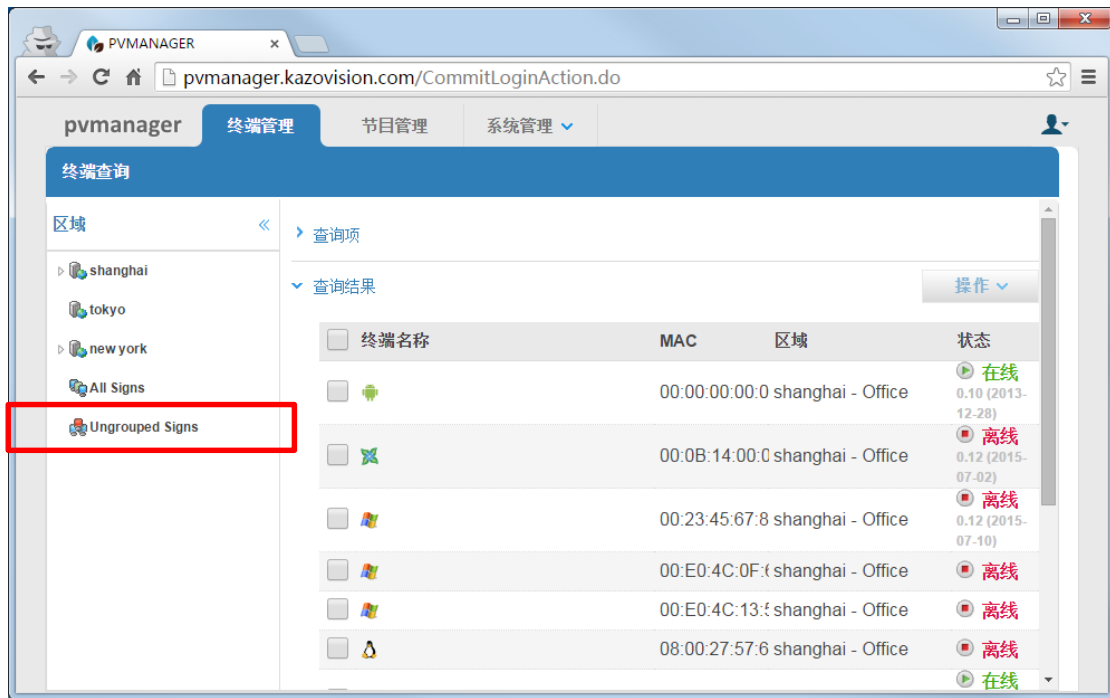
PVMANAGER ×

pvmanager.kazovision.com/CommitLoginAction.do

pvmanager 终端管理 节目管理 系统管理

终端查询

区域 «

shanghai
tokyo
new york
All Signs
Ungrouped Signs

查询项

查询结果

操作

| | 终端名称 | MAC | 区域 | 状态 |
|---|---|---|---|---|
| | | 00:00:00:00:0 | shanghai - Office | 在线 0.10 (2013-12-28) |
| | | 00:0B:14:00:0 | shanghai - Office | 离线 0.12 (2015-07-02) |
| | | 00:23:45:67:8 | shanghai - Office | 离线 0.12 (2015-07-10) |
| | | 00:E0:4C:0F:( | shanghai - Office | 离线 |
| | | 00:E0:4C:13:5 | shanghai - Office | 离线 |
| | | 08:00:27:57:6 | shanghai - Office | 离线 |
| | | | | 在线 |